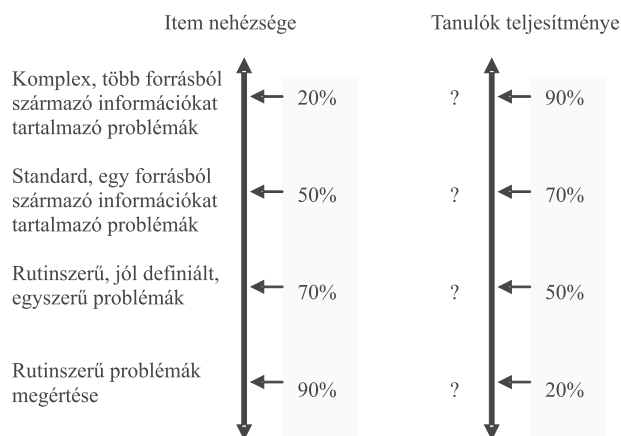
Item nehézsége

Tanulók teljesítménye

Komplex, több forrásból származó információkat tartalmazó problémák

20%

?

90%

Standard, egy forrásból származó információkat tartalmazó problémák

50%

?

70%

Rutinszerű, jól definiált, egyszerű problémák

70%

?

50%

Rutinszerű problémák megértése

90%

?

20%